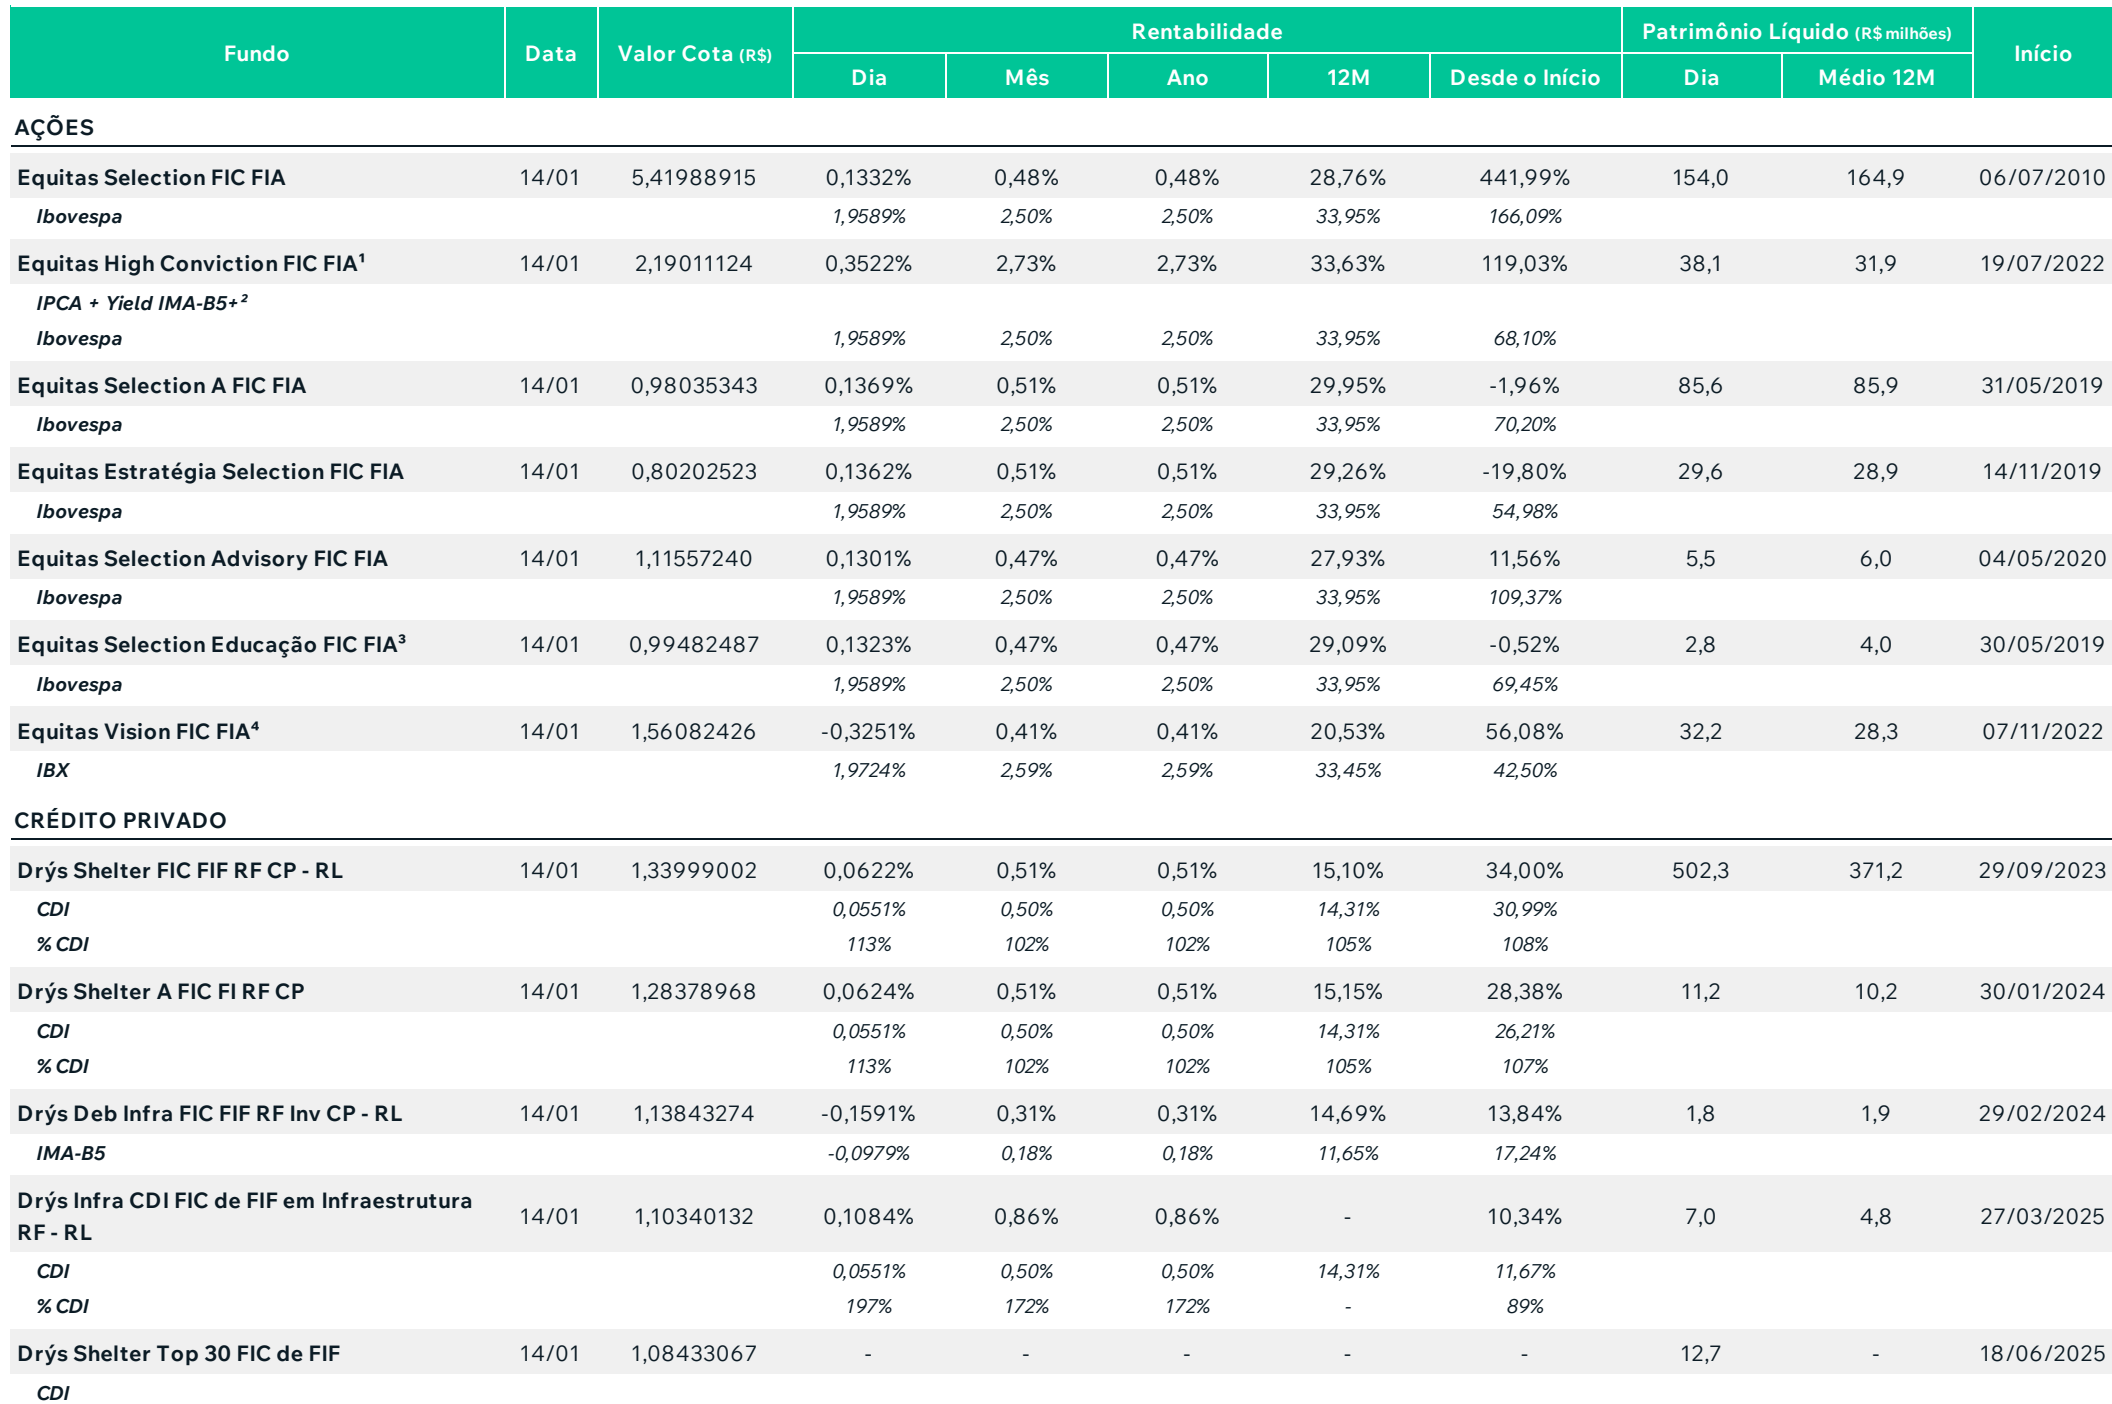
| Fundo | Data | Valor Cota (R$) | Rentabilidade Dia | Rentabilidade Mês | Rentabilidade Ano | Rentabilidade 12M | Rentabilidade Desde o Início | Patrimônio Líquido (R$ milhões) Dia | Patrimônio Líquido (R$ milhões) Médio 12M | Início |
|---|---|---|---|---|---|---|---|---|---|---|
| AÇÕES | | | | | | | | | | |
| Equitas Selection FIC FIA | 14/01 | 5,41988915 | 0,1332% | 0,48% | 0,48% | 28,76% | 441,99% | 154,0 | 164,9 | 06/07/2010 |
| Ibovespa | | | 1,9589% | 2,50% | 2,50% | 33,95% | 166,09% | | | |
| Equitas High Conviction FIC FIA¹ | 14/01 | 2,19011124 | 0,3522% | 2,73% | 2,73% | 33,63% | 119,03% | 38,1 | 31,9 | 19/07/2022 |
| IPCA + Yield IMA-B5+ ² | | | | | | | | | | |
| Ibovespa | | | 1,9589% | 2,50% | 2,50% | 33,95% | 68,10% | | | |
| Equitas Selection A FIC FIA | 14/01 | 0,98035343 | 0,1369% | 0,51% | 0,51% | 29,95% | -1,96% | 85,6 | 85,9 | 31/05/2019 |
| Ibovespa | | | 1,9589% | 2,50% | 2,50% | 33,95% | 70,20% | | | |
| Equitas Estratégia Selection FIC FIA | 14/01 | 0,80202523 | 0,1362% | 0,51% | 0,51% | 29,26% | -19,80% | 29,6 | 28,9 | 14/11/2019 |
| Ibovespa | | | 1,9589% | 2,50% | 2,50% | 33,95% | 54,98% | | | |
| Equitas Selection Advisory FIC FIA | 14/01 | 1,11557240 | 0,1301% | 0,47% | 0,47% | 27,93% | 11,56% | 5,5 | 6,0 | 04/05/2020 |
| Ibovespa | | | 1,9589% | 2,50% | 2,50% | 33,95% | 109,37% | | | |
| Equitas Selection Educação FIC FIA³ | 14/01 | 0,99482487 | 0,1323% | 0,47% | 0,47% | 29,09% | -0,52% | 2,8 | 4,0 | 30/05/2019 |
| Ibovespa | | | 1,9589% | 2,50% | 2,50% | 33,95% | 69,45% | | | |
| Equitas Vision FIC FIA⁴ | 14/01 | 1,56082426 | -0,3251% | 0,41% | 0,41% | 20,53% | 56,08% | 32,2 | 28,3 | 07/11/2022 |
| IBX | | | 1,9724% | 2,59% | 2,59% | 33,45% | 42,50% | | | |
| CRÉDITO PRIVADO | | | | | | | | | | |
| Drýs Shelter FIC FIF RF CP - RL | 14/01 | 1,33999002 | 0,0622% | 0,51% | 0,51% | 15,10% | 34,00% | 502,3 | 371,2 | 29/09/2023 |
| CDI | | | 0,0551% | 0,50% | 0,50% | 14,31% | 30,99% | | | |
| % CDI | | | 113% | 102% | 102% | 105% | 108% | | | |
| Drýs Shelter A FIC FI RF CP | 14/01 | 1,28378968 | 0,0624% | 0,51% | 0,51% | 15,15% | 28,38% | 11,2 | 10,2 | 30/01/2024 |
| CDI | | | 0,0551% | 0,50% | 0,50% | 14,31% | 26,21% | | | |
| % CDI | | | 113% | 102% | 102% | 105% | 107% | | | |
| Drýs Deb Infra FIC FIF RF Inv CP - RL | 14/01 | 1,13843274 | -0,1591% | 0,31% | 0,31% | 14,69% | 13,84% | 1,8 | 1,9 | 29/02/2024 |
| IMA-B5 | | | -0,0979% | 0,18% | 0,18% | 11,65% | 17,24% | | | |
| Drýs Infra CDI FIC de FIF em Infraestrutura RF - RL | 14/01 | 1,10340132 | 0,1084% | 0,86% | 0,86% | - | 10,34% | 7,0 | 4,8 | 27/03/2025 |
| CDI | | | 0,0551% | 0,50% | 0,50% | 14,31% | 11,67% | | | |
| % CDI | | | 197% | 172% | 172% | - | 89% | | | |
| Drýs Shelter Top 30 FIC de FIF | 14/01 | 1,08433067 | - | - | - | - | - | 12,7 | - | 18/06/2025 |
| CDI | | | | | | | | | | |